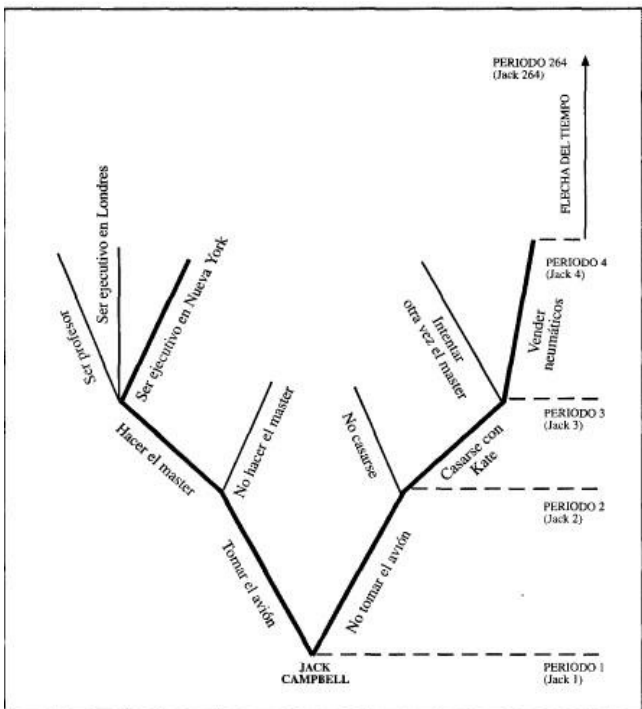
PERIODO 264
(Jack 264)

FLECHA DEL TIEMPO

Ser profesor

Ser ejecutivo en Londres

Ser ejecutivo en Nueva York

Hacer el master

No hacer el master

Tomar el avión

JACK CAMPBELL

No tomar el avión

No casarse

Casarse con Kate

Intentar otra vez el master

Vender neumáticos

PERIODO 4
(Jack 4)

PERIODO 3
(Jack 3)

PERIODO 2
(Jack 2)

PERIODO 1
(Jack 1)